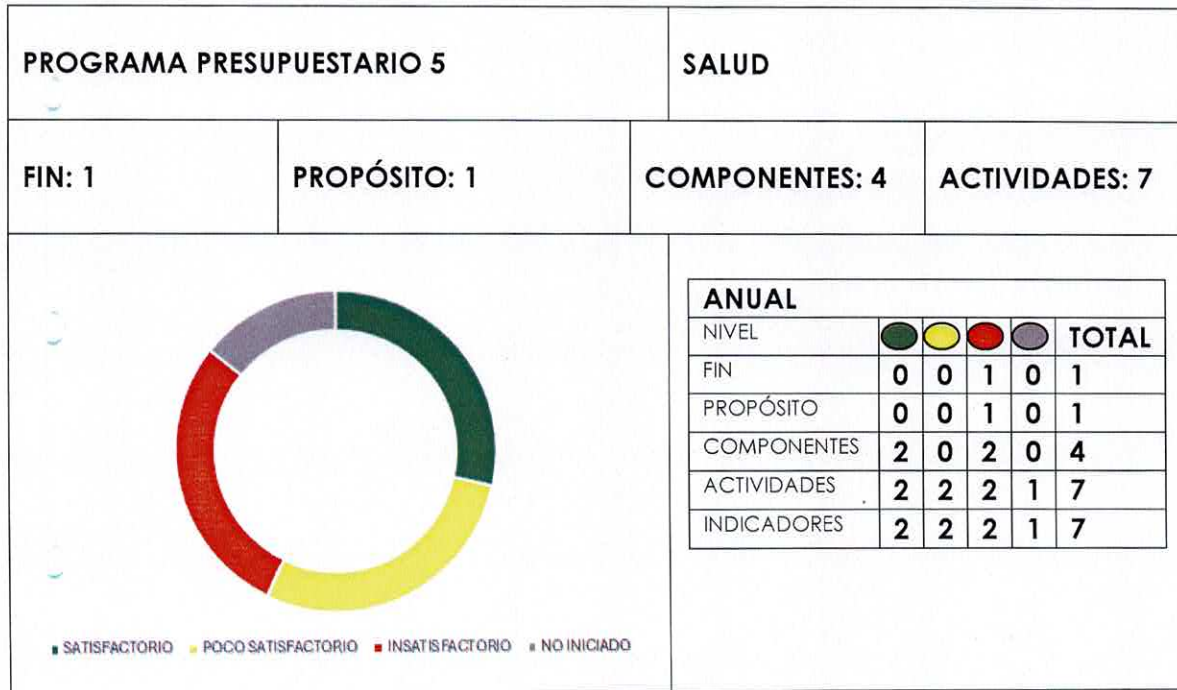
PROGRAMA PRESUPUESTARIO 5

SALUD

FIN: 1

PROPÓSITO: 1

COMPONENTES: 4

ACTIVIDADES: 7

SATISFACTORIO POCO SATISFACTORIO INSATISFACTORIO NO INICIADO

ANUAL

| NIVEL | | | | | TOTAL |
|---|---|---|---|---|---|
| FIN | 0 | 0 | 1 | 0 | 1 |
| PROPÓSITO | 0 | 0 | 1 | 0 | 1 |
| COMPONENTES | 2 | 0 | 2 | 0 | 4 |
| ACTIVIDADES | 2 | 2 | 2 | 1 | 7 |
| INDICADORES | 2 | 2 | 2 | 1 | 7 |